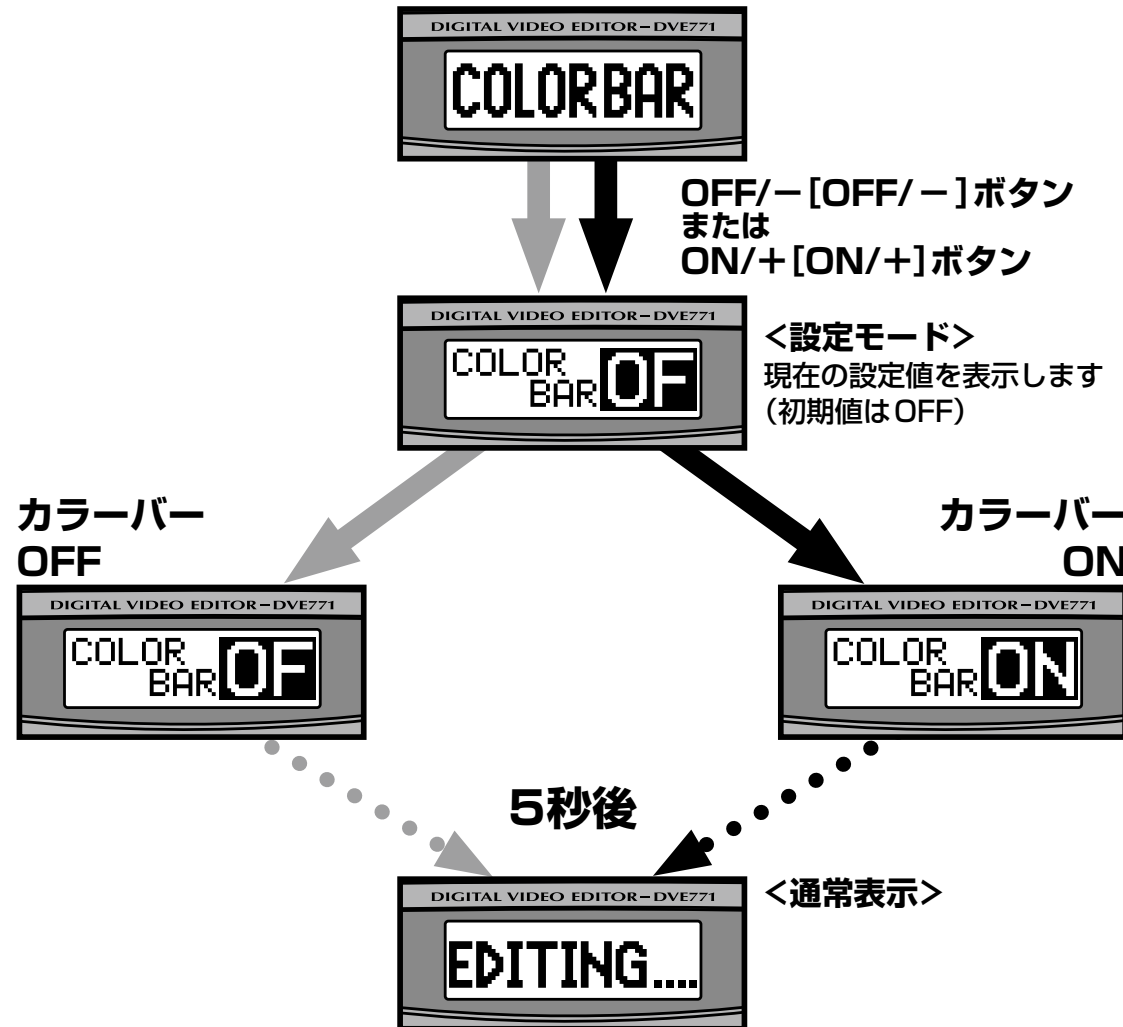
DIGITAL VIDEO EDITOR－DVE771
COLORBAR

OFF/－[OFF/－]ボタン
または
ON/＋[ON/＋]ボタン

DIGITAL VIDEO EDITOR－DVE771
COLOR BAR OF

<設定モード>
現在の設定値を表示します
(初期値はOFF)

カラーバー
OFF

DIGITAL VIDEO EDITOR－DVE771
COLOR BAR OF

カラーバー
ON

DIGITAL VIDEO EDITOR－DVE771
COLOR BAR ON

5秒後

DIGITAL VIDEO EDITOR－DVE771
EDITING....

<通常表示>